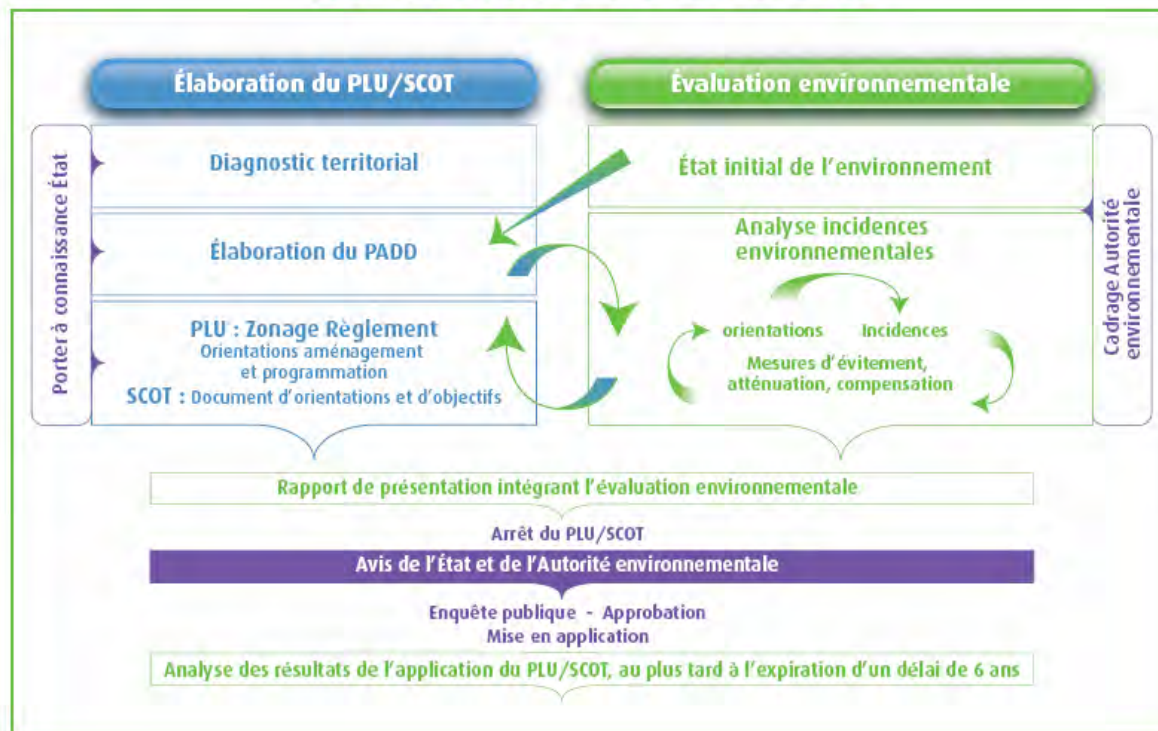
Élaboration du PLU/SCOT

Évaluation environnementale

Porter à connaissance État

Diagnostic territorial

Élaboration du PADD

PLU : Zonage Règlement
Orientations aménagement et programmation
SCOT : Document d'orientations et d'objectifs

État initial de l'environnement

Analyse incidences environnementales

orientations

Incidences

Mesures d'évitement, atténuation, compensation

Cadrage Autorité environnementale

Rapport de présentation intégrant l'évaluation environnementale

Arrêt du PLU/SCOT

Avis de l'État et de l'Autorité environnementale

Enquête publique - Approbation
Mise en application

Analyse des résultats de l'application du PLU/SCOT, au plus tard à l'expiration d'un délai de 6 ans